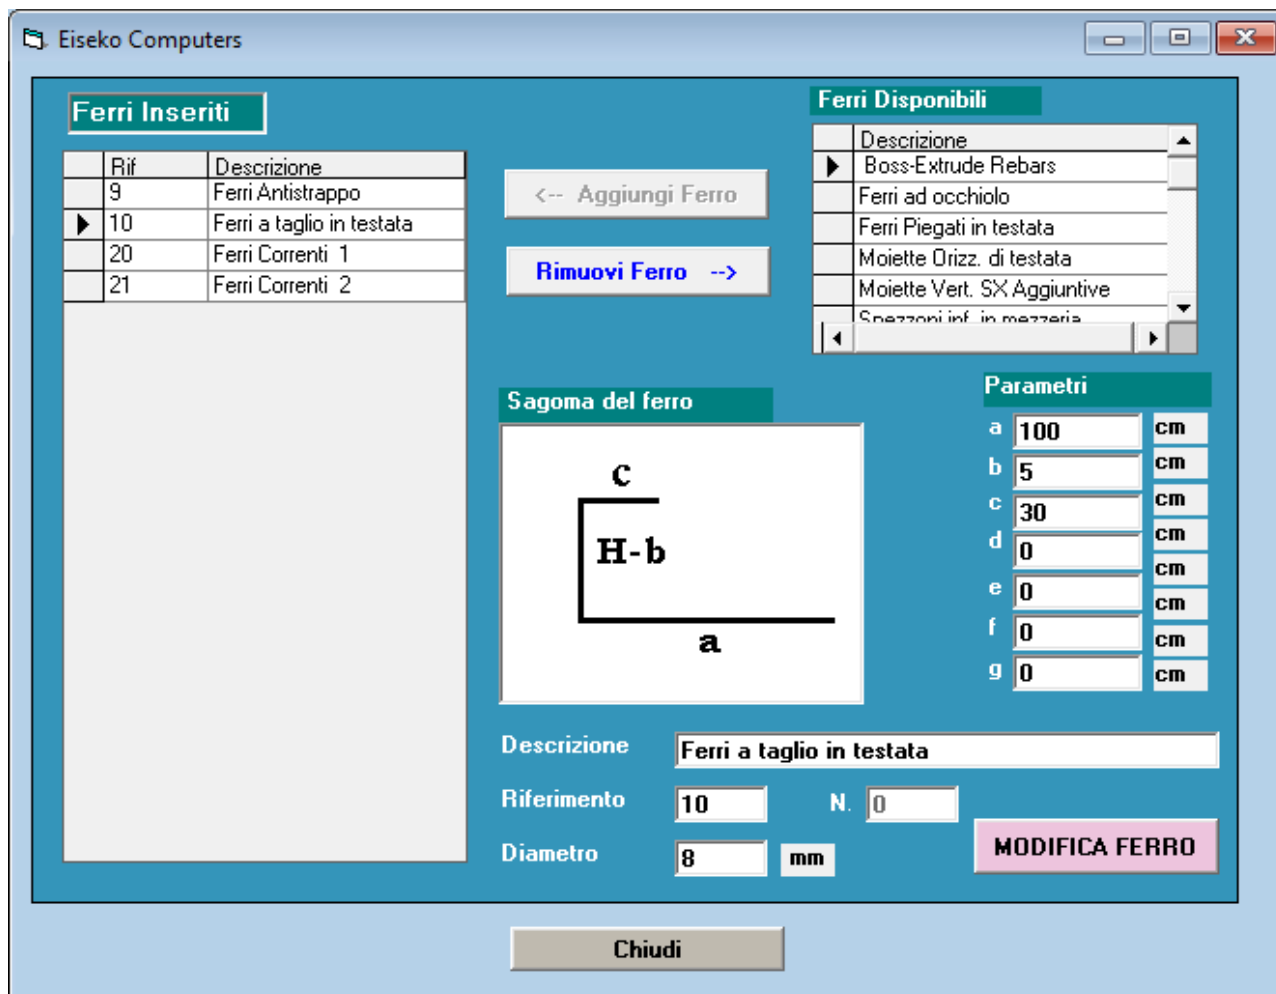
Eiseko Computers

Ferri Inseriti

| Rif | Descrizione |
|---|---|
| 9 | Ferri Antistrappo |
| 10 | Ferri a taglio in testata |
| 20 | Ferri Correnti 1 |
| 21 | Ferri Correnti 2 |

<-- Aggiungi Ferro

Rimuovi Ferro -->

Ferri Disponibili

| Descrizione |
|---|
| Boss-Extrude Rebars |
| Ferri ad occhiolo |
| Ferri Piegati in testata |
| Moiette Orizz. di testata |
| Moiette Vert. SX Aggiuntive |
| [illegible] |

Sagoma del ferro

c
H-b
a

Parametri

a 100 cm
b 5 cm
c 30 cm
d 0 cm
e 0 cm
f 0 cm
g 0 cm

Descrizione Ferri a taglio in testata

Riferimento 10 N. 0

Diametro 8 mm

MODIFICA FERRO

Chiudi